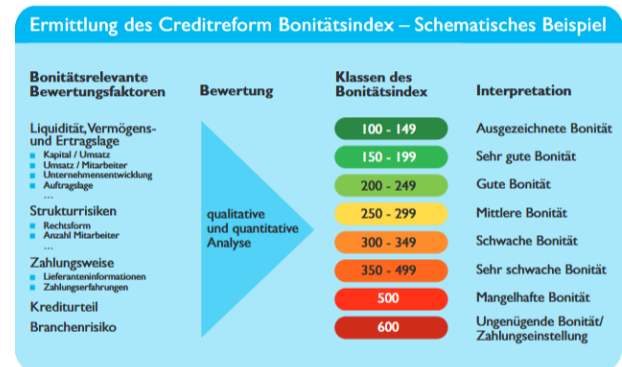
Ermittlung des Creditreform Bonitätsindex – Schematisches Beispiel

Bonitätsrelevante Bewertungsfaktoren

Liquidität, Vermögens- und Ertragslage
- Kapital / Umsatz
- Umsatz / Mitarbeiter
- Unternehmensentwicklung
- Auftragslage
...

Strukturrisiken
- Rechtsform
- Anzahl Mitarbeiter
...

Zahlungsweise
- Lieferanteninformationen
- Zahlungserfahrungen

Kreditorteil

Branchenrisiko

Bewertung

qualitative und quantitative Analyse

| Klassen des Bonitätsindex | Interpretation |
|---|---|
| 100 - 149 | Ausgezeichnete Bonität |
| 150 - 199 | Sehr gute Bonität |
| 200 - 249 | Gute Bonität |
| 250 - 299 | Mittlere Bonität |
| 300 - 349 | Schwache Bonität |
| 350 - 499 | Sehr schwache Bonität |
| 500 | Mangelhafte Bonität |
| 600 | Ungenügende Bonität/ Zahlungseinstellung |